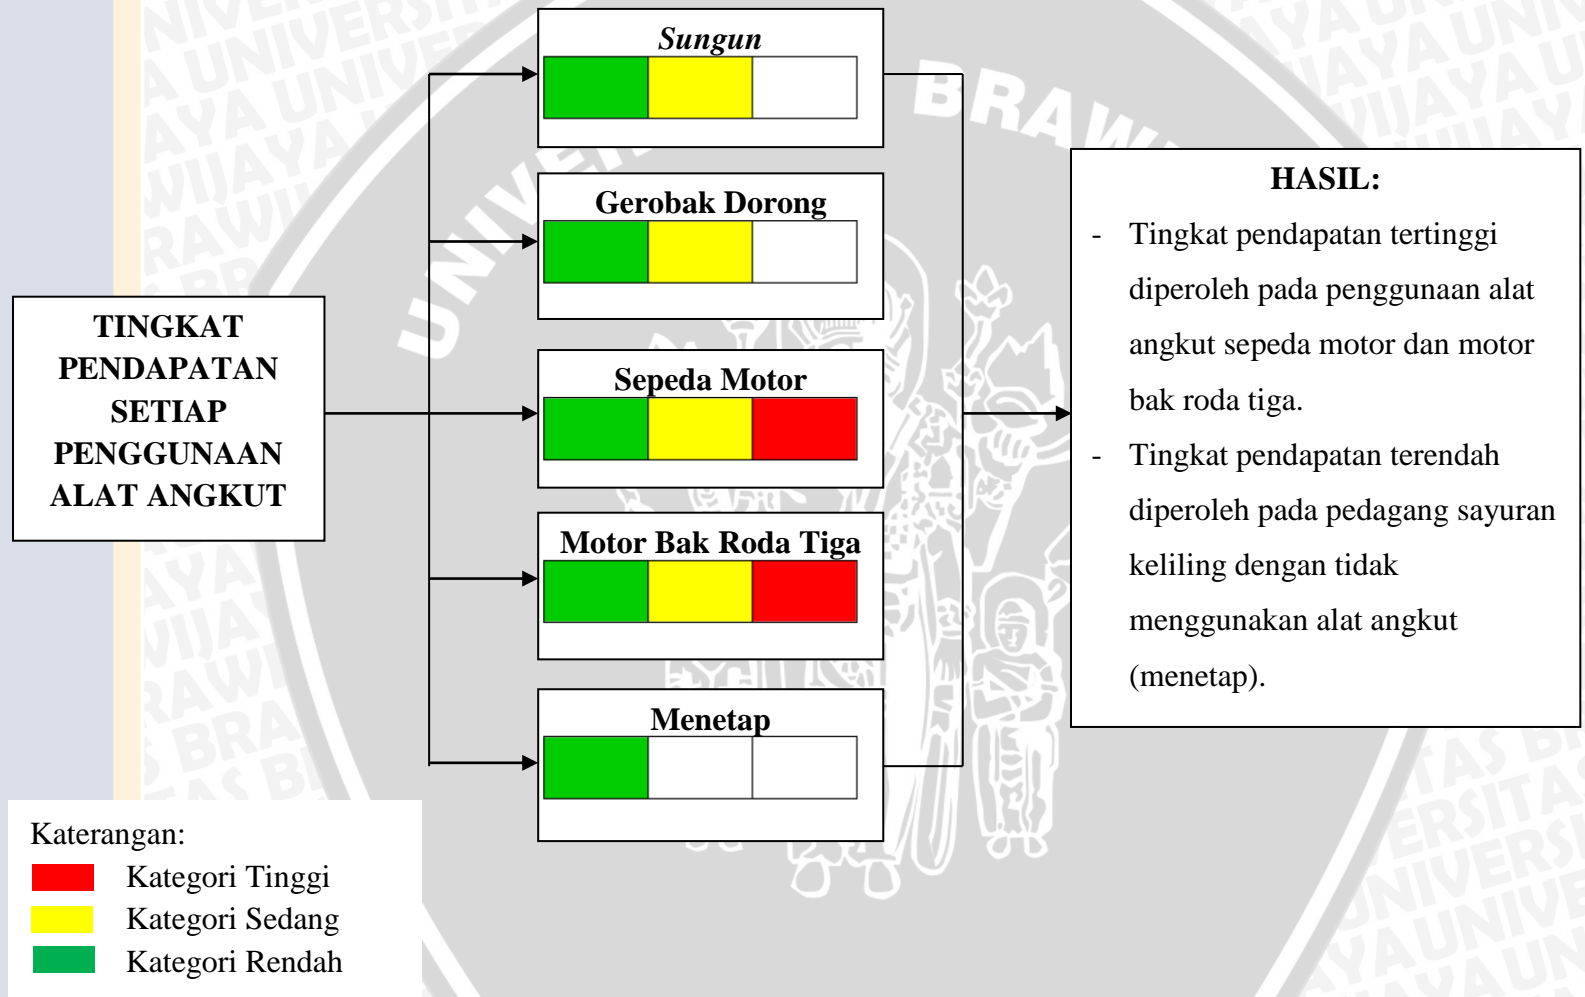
TINGKAT PENDAPATAN SETIAP PENGGUNAAN ALAT ANGKUT

Sungun

Gerobak Dorong

Sepeda Motor

Motor Bak Roda Tiga

Menetap

HASIL:

- Tingkat pendapatan tertinggi diperoleh pada penggunaan alat angkut sepeda motor dan motor bak roda tiga.
- Tingkat pendapatan terendah diperoleh pada pedagang sayuran keliling dengan tidak menggunakan alat angkut (menetap).

Kateterangan:
Kategori Tinggi
Kategori Sedang
Kategori Rendah